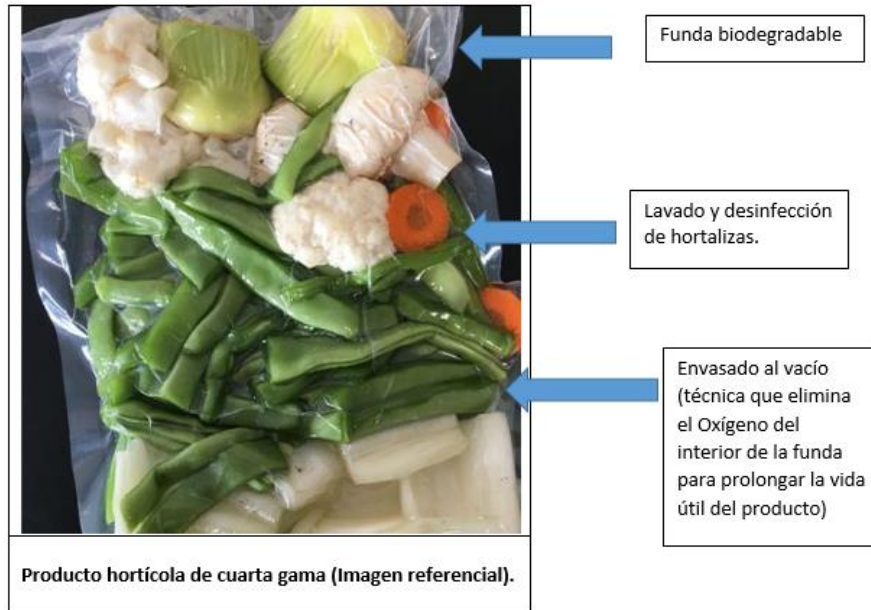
Funda biodegradable

Lavado y desinfección de hortalizas.

Envasado al vacío (técnica que elimina el Oxígeno del interior de la funda para prolongar la vida útil del producto)

Producto hortícola de cuarta gama (Imagen referencial).